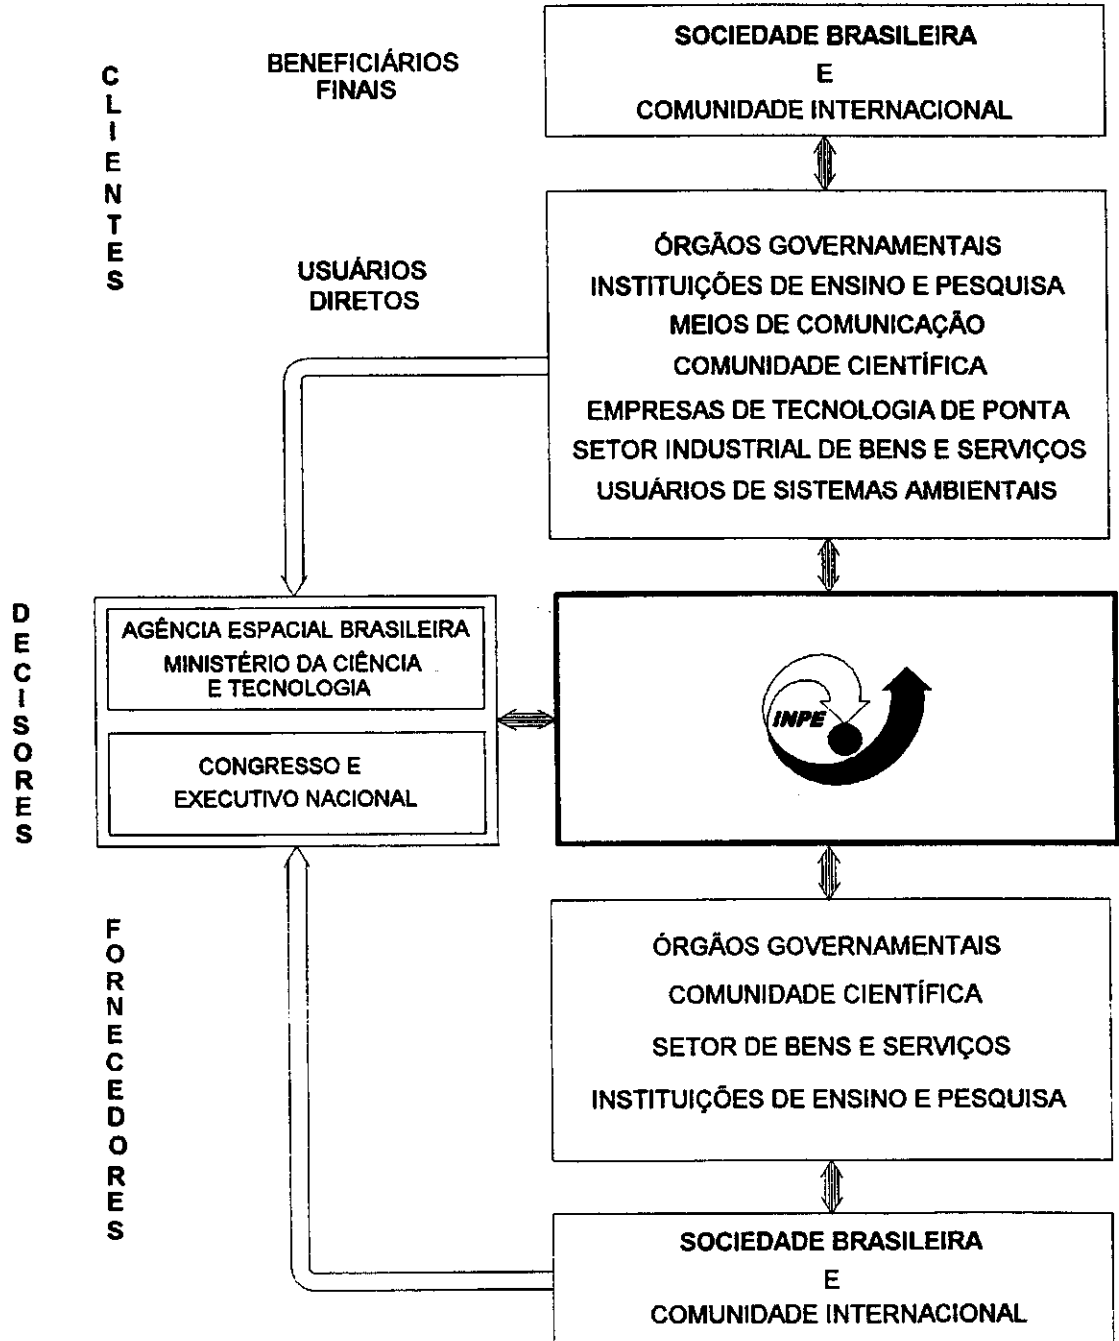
CLIENTES

BENEFICIÁRIOS FINAIS

SOCIEDADE BRASILEIRA
E
COMUNIDADE INTERNACIONAL

USUÁRIOS DIRETOS

ÓRGÃOS GOVERNAMENTAIS
INSTITUIÇÕES DE ENSINO E PESQUISA
MEIOS DE COMUNICAÇÃO
COMUNIDADE CIENTÍFICA
EMPRESAS DE TECNOLOGIA DE PONTA
SETOR INDUSTRIAL DE BENS E SERVIÇOS
USUÁRIOS DE SISTEMAS AMBIENTAIS

DECISORES

AGÊNCIA ESPACIAL BRASILEIRA
MINISTÉRIO DA CIÊNCIA E TECNOLOGIA

CONGRESSO E EXECUTIVO NACIONAL

INPE

FORNECEDORES

ÓRGÃOS GOVERNAMENTAIS
COMUNIDADE CIENTÍFICA
SETOR DE BENS E SERVIÇOS
INSTITUIÇÕES DE ENSINO E PESQUISA

SOCIEDADE BRASILEIRA
E
COMUNIDADE INTERNACIONAL